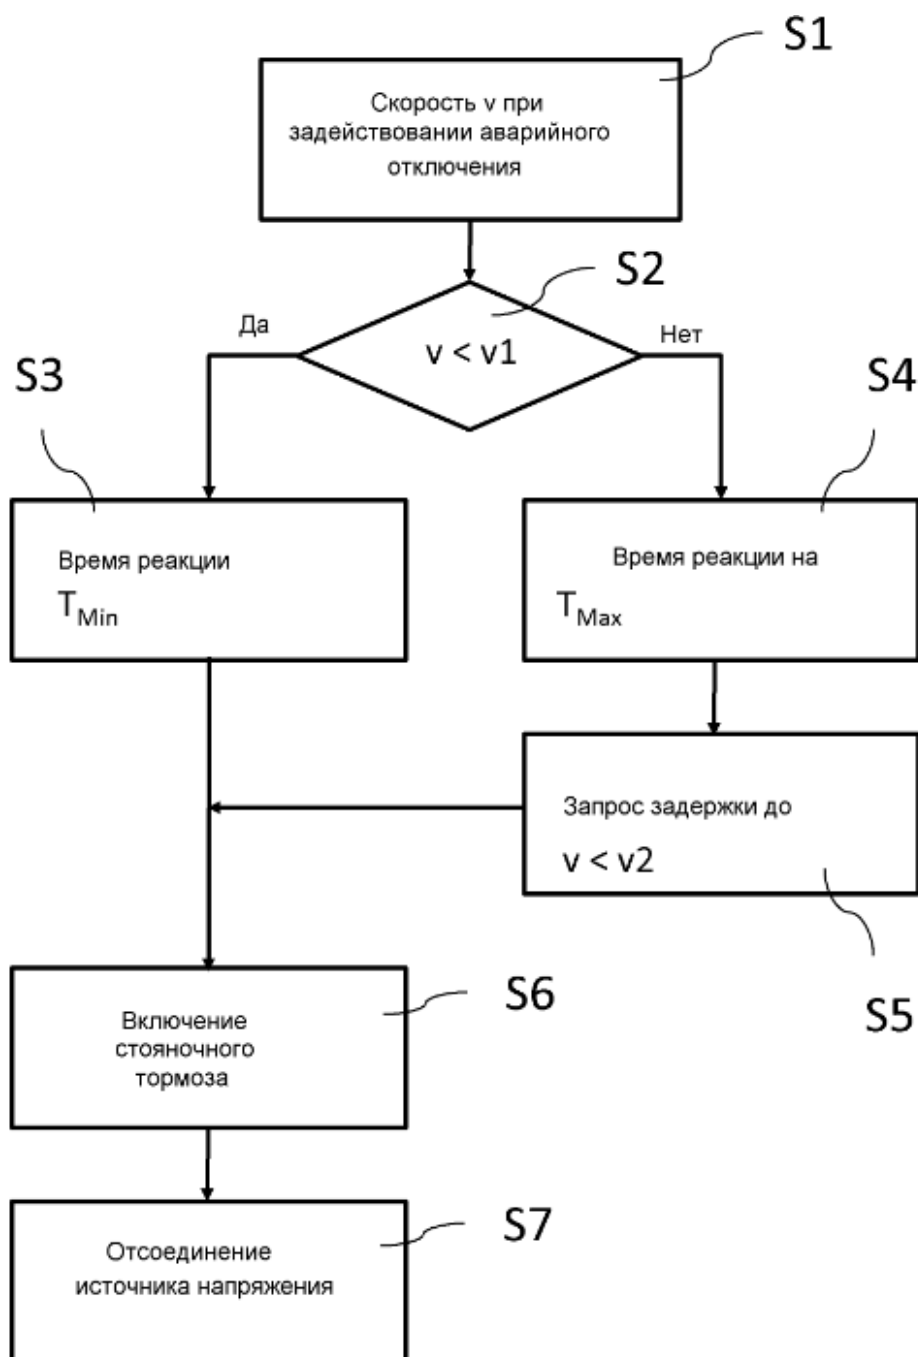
S1

Скорость v при задействовании аварийного отключения

S2

Да

v < v1

Нет

S3

S4

Время реакции

$T_{Min}$

Время реакции на

$T_{Max}$

Запрос задержки до

v < v2

S5

S6

Включение стояночного тормоза

S7

Отсоединение источника напряжения